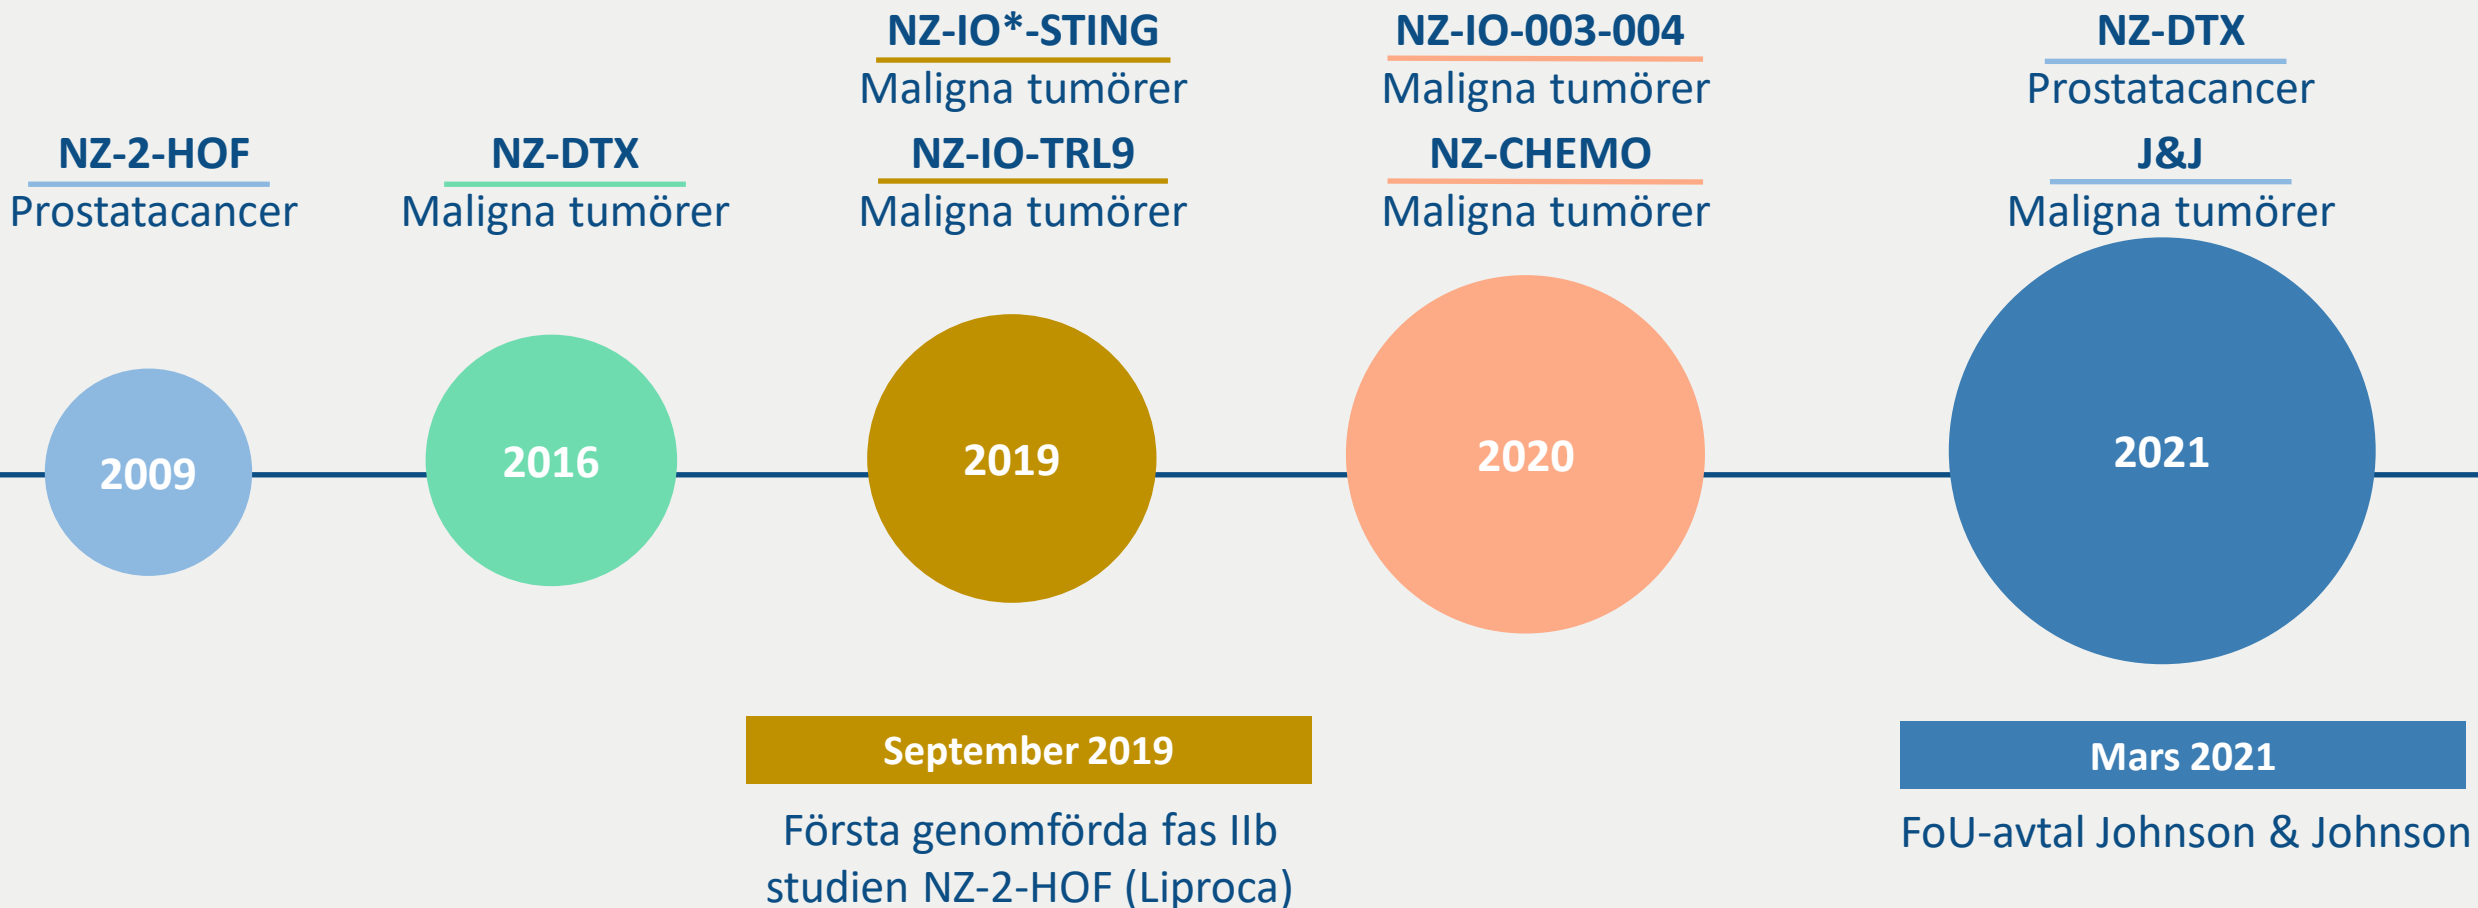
NZ-2-HOF
Prostatacancer

NZ-DTX
Maligna tumörer

NZ-IO*-STING
Maligna tumörer
NZ-IO-TRL9
Maligna tumörer

NZ-IO-003-004
Maligna tumörer
NZ-CHEMO
Maligna tumörer

NZ-DTX
Prostatacancer
J&J
Maligna tumörer

2009

2016

2019

2020

2021

September 2019

Första genomförda fas IIb studien NZ-2-HOF (Liproca)

Mars 2021

FoU-avtal Johnson & Johnson